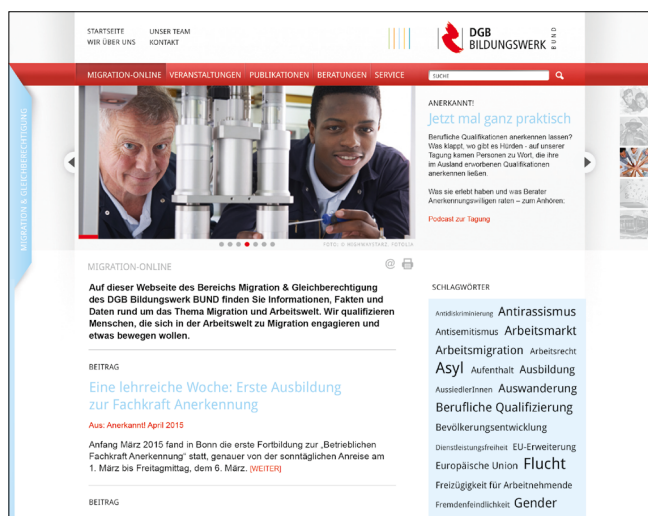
STARTSEITE
WIR ÜBER UNS

UNSER TEAM
KONTAKT

DGB BILDUNGSWERK BUND

MIGRATION-ONLINE | VERANSTALTUNGEN | PUBLIKATIONEN | BERATUNGEN | SERVICE

SUCHE

MIGRATION & GLEICHBERECHTIGUNG

ANERKANNT!

Jetzt mal ganz praktisch

Berufliche Qualifikationen anerkennen lassen? Was klappt, wo gibt es Hürden - auf unserer Tagung kamen Personen zu Wort, die ihre im Ausland erworbenen Qualifikationen anerkennen ließen.

Was sie erlebt haben und was Berater Anerkennungswilligen raten – zum Anhören:

Podcast zur Tagung

FOTO: © HIGHWAYSTARZ, FOTOLIA

MIGRATION-ONLINE

**Auf dieser Webseite des Bereichs Migration & Gleichberechtigung des DGB Bildungswerk BUND finden Sie Informationen, Fakten und Daten rund um das Thema Migration und Arbeitswelt. Wir qualifizieren Menschen, die sich in der Arbeitswelt zu Migration engagieren und etwas bewegen wollen.**

BEITRAG

Eine lehrreiche Woche: Erste Ausbildung zur Fachkraft Anerkennung

Aus: Anerkannt! April 2015

Anfang März 2015 fand in Bonn die erste Fortbildung zur „Betrieblichen Fachkraft Anerkennung" statt, genauer von der sonntäglichen Anreise am 1. März bis Freitagmittag, dem 6. März. [WEITER]

BEITRAG

SCHLAGWÖRTER

Antidiskriminierung Antirassismus Antisemitismus Arbeitsmarkt Arbeitsmigration Arbeitsrecht Asyl Aufenthalt Ausbildung AussiedlerInnen Auswanderung Berufliche Qualifizierung Bevölkerungsentwicklung Dienstleistungsfreiheit EU-Erweiterung Europäische Union Flucht Freizügigkeit für Arbeitnehmende Fremdenfeindlichkeit Gender